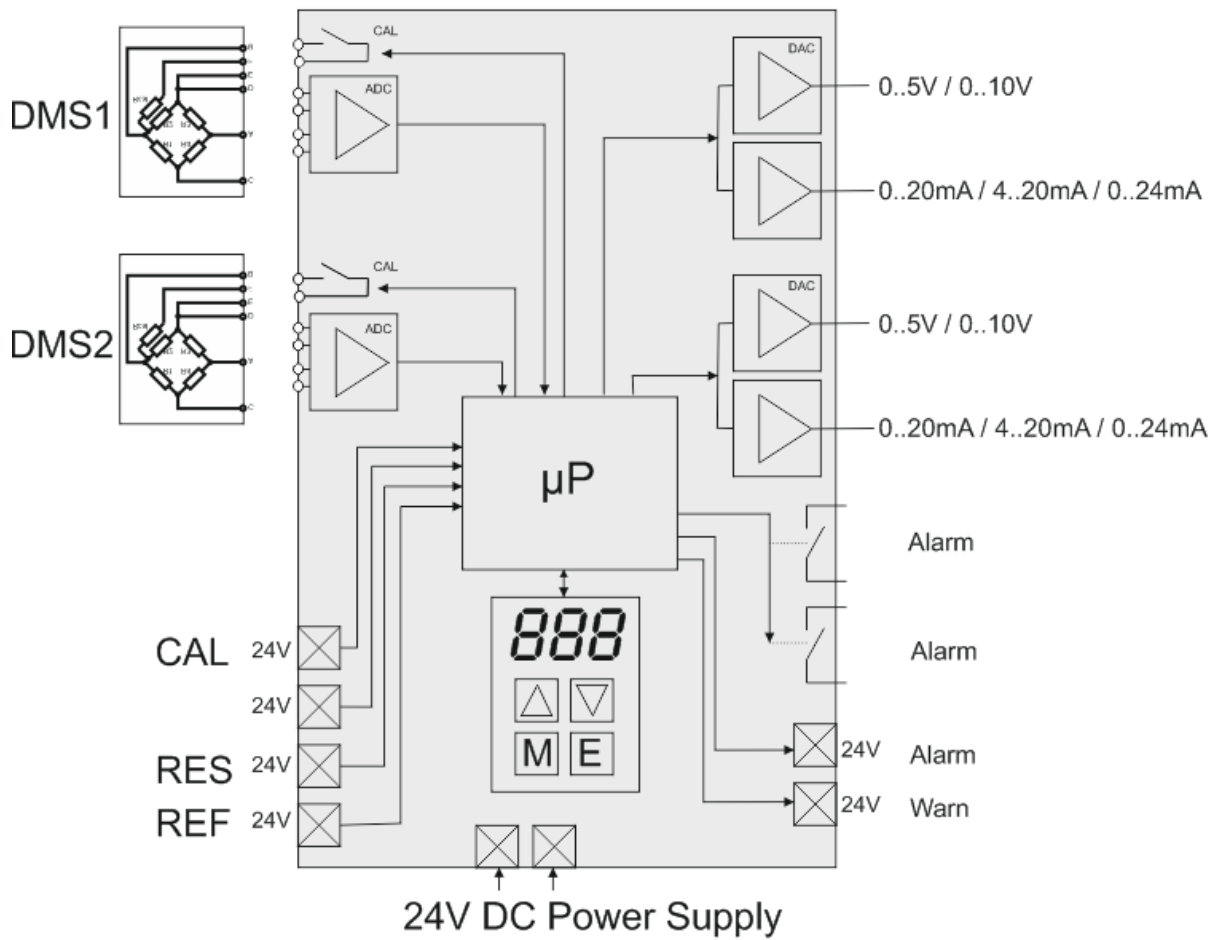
DMS1

CAL

ADC

DAC

0..5V / 0..10V

0..20mA / 4..20mA / 0..24mA

DMS2

CAL

ADC

DAC

0..5V / 0..10V

0..20mA / 4..20mA / 0..24mA

µP

Alarm

Alarm

888

M E

CAL 24V

24V

RES 24V

REF 24V

24V Alarm

24V Warn

24V DC Power Supply